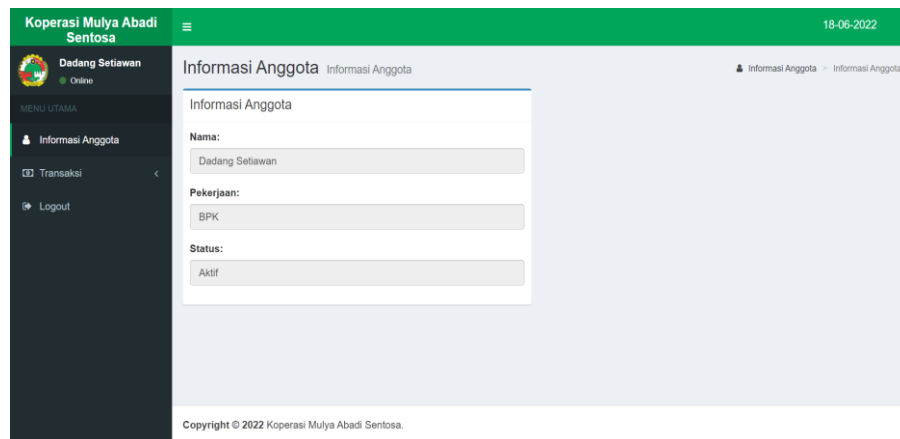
Koperasi Mulya Abadi Sentosa

≡

18-06-2022

Dadang Setiawan
Online

MENU UTAMA

Informasi Anggota

Transaksi

Logout

Informasi Anggota Informasi Anggota

Informasi Anggota > Informasi Anggota

Informasi Anggota

Nama:

Dadang Setiawan

Pekerjaan:

BPK

Status:

Aktif

Copyright © 2022 Koperasi Mulya Abadi Sentosa.